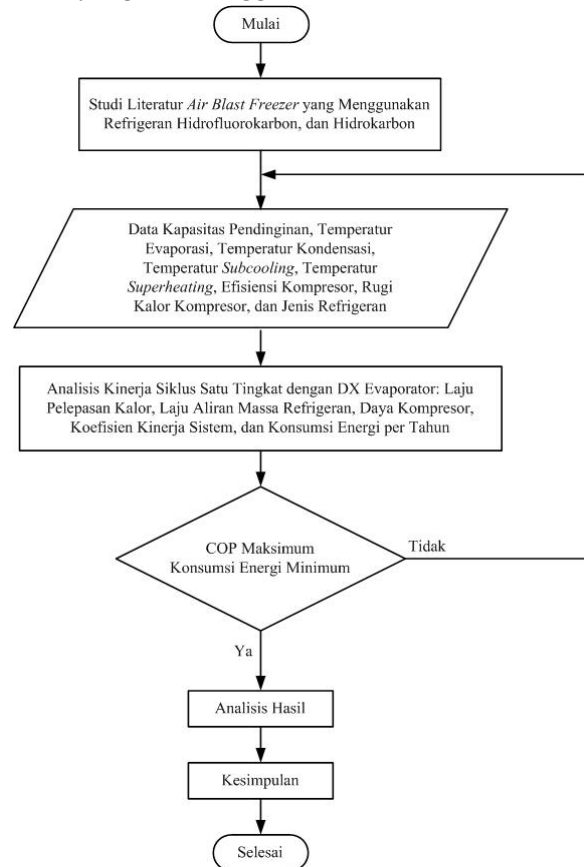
Mulai

Studi Literatur Air Blast Freezer yang Menggunakan Refrigeran Hidrofluorokarbon, dan Hidrokarbon

Data Kapasitas Pendinginan, Temperatur Evaporasi, Temperatur Kondensasi, Temperatur Subcooling, Temperatur Superheating, Efisiensi Kompresor, Rugi Kalor Kompresor, dan Jenis Refrigeran

Analisis Kinerja Siklus Satu Tingkat dengan DX Evaporator: Laju Pelepasan Kalor, Laju Aliran Massa Refrigeran, Daya Kompresor, Koefisien Kinerja Sistem, dan Konsumsi Energi per Tahun

COP Maksimum Konsumsi Energi Minimum

Tidak

Ya

Analisis Hasil

Kesimpulan

Selesai